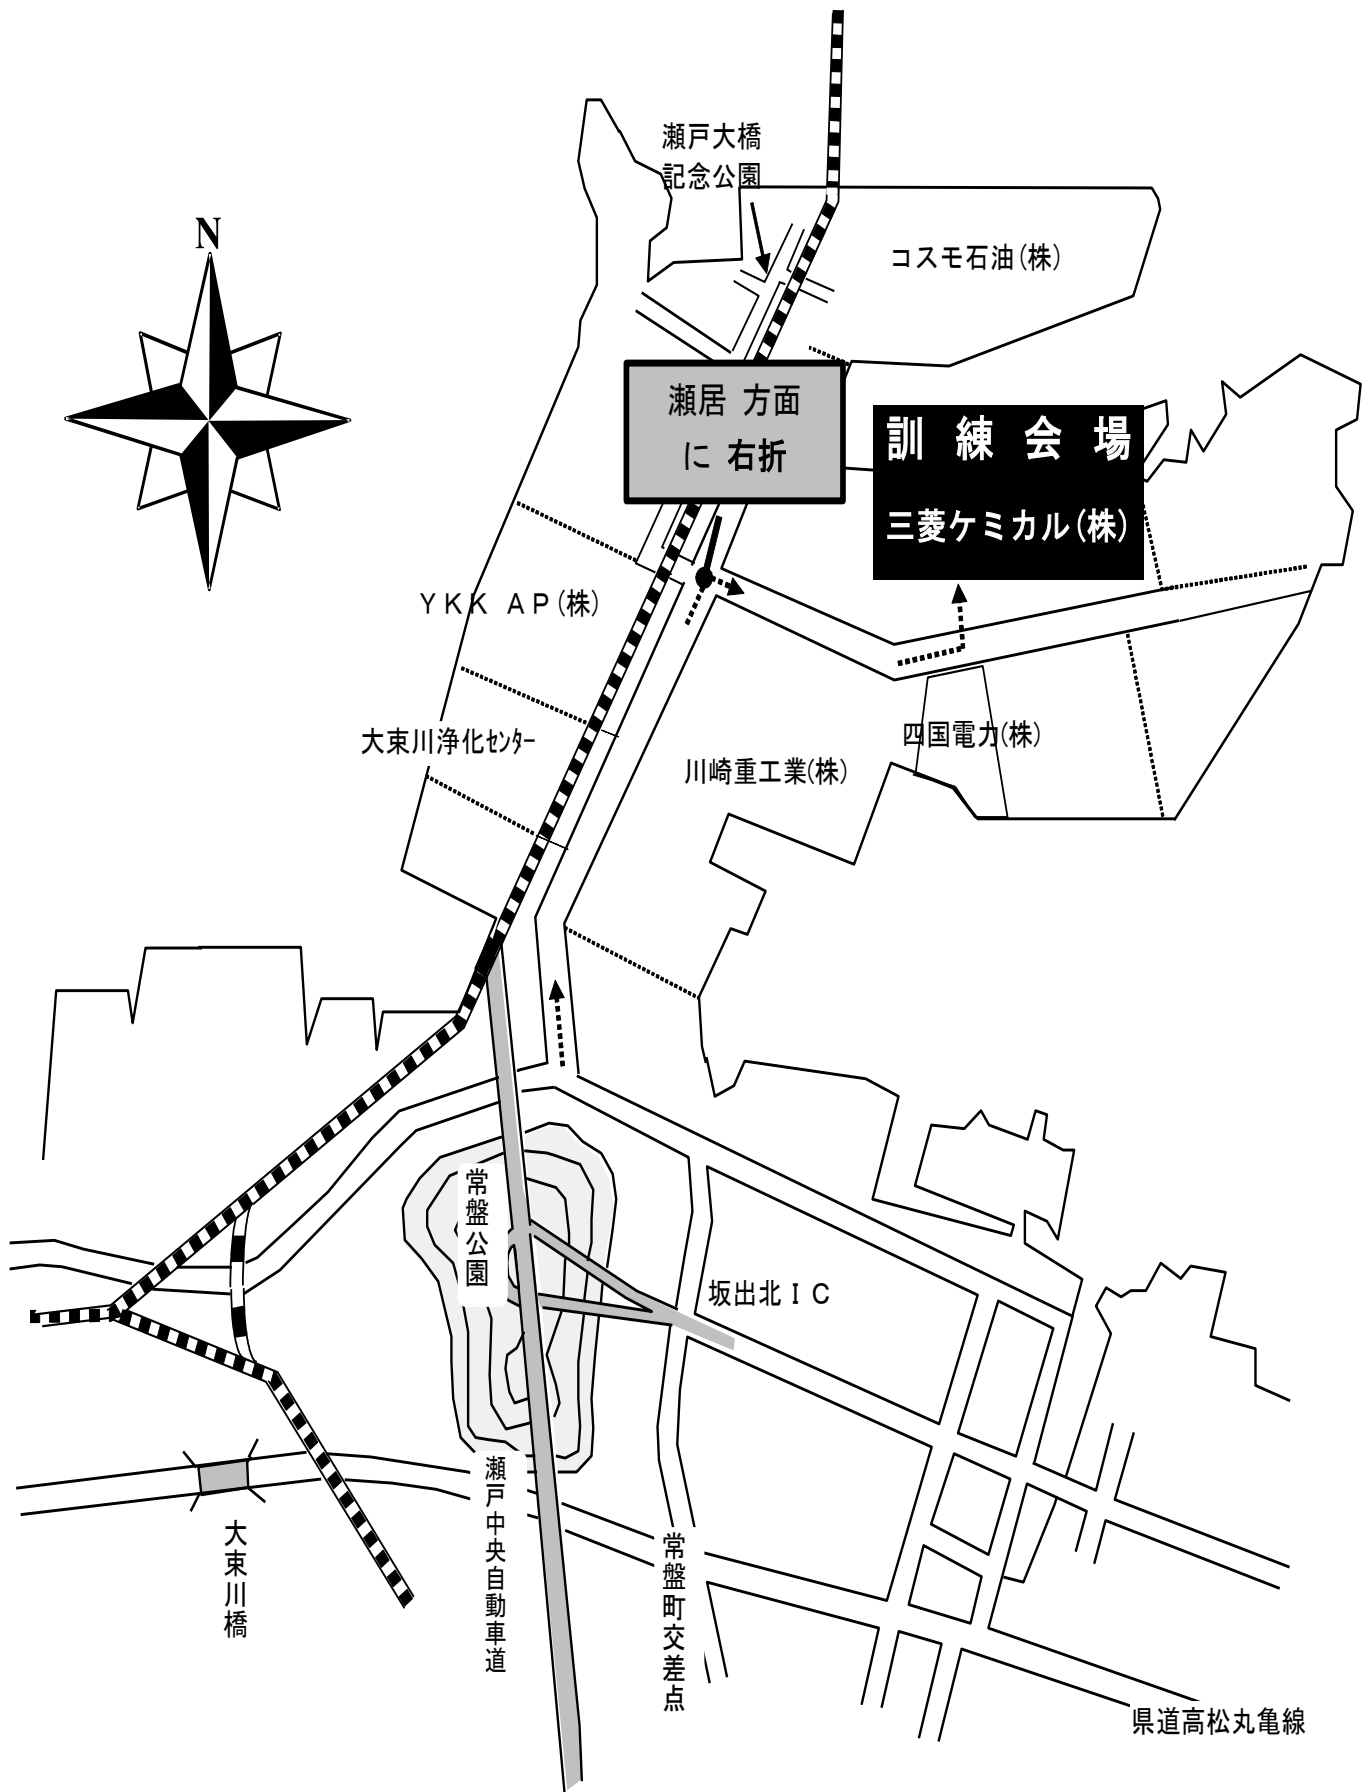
N

瀬戸大橋
記念公園

コスモ石油(株)

瀬居 方面
に 右折

訓 練 会 場
三菱ケミカル(株)

ＹＫＫ ＡＰ(株)

大東川浄化センター

四国電力(株)

川崎重工業(株)

常盤公園

坂出北ＩＣ

大東川橋

瀬戸中央自動車道

常盤町交差点

県道高松丸亀線